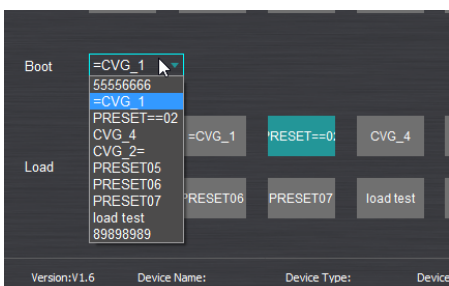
Boot
=CVG_1
55556666
=CVG_1
PRESET==02
CVG_4
CVG_2=
PRESET05
PRESET06
PRESET07
load test
89898989

=CVG_1
PRESET==02
CVG_4

Load
PRESET06
PRESET07
load test

Version:V1.6
Device Name:
Device Type:
Device